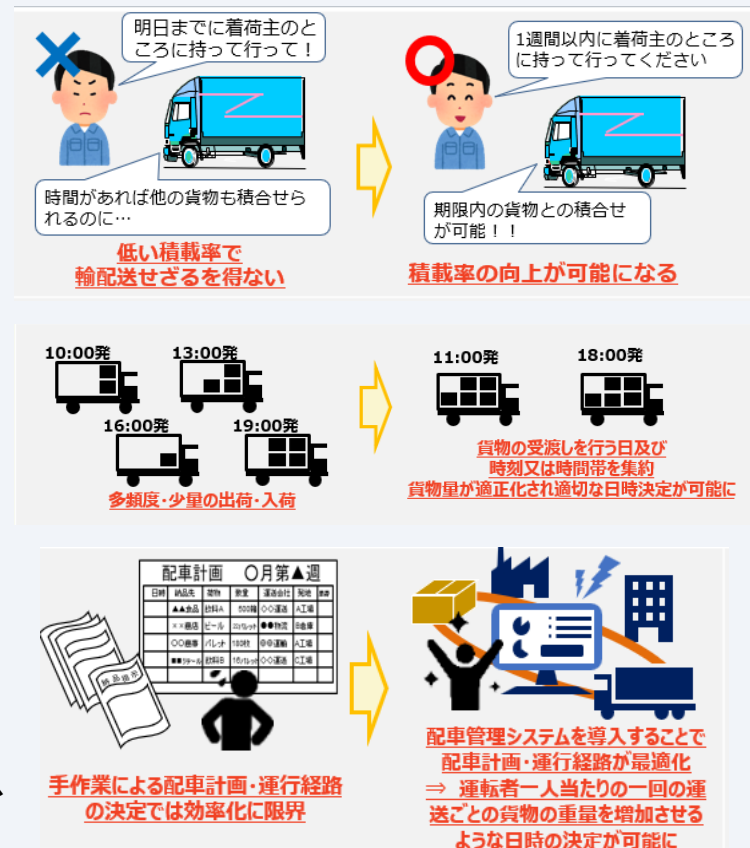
明日までに着荷主のところに持って行って！

時間があれば他の貨物も積合せられるのに…

低い積載率で
輸配送せざるを得ない

1週間以内に着荷主のところに持って行ってください

期限内の貨物との積合せが可能！！

積載率の向上が可能になる

10:00発
13:00発
16:00発
19:00発

多頻度・少量の出荷・入荷

11:00発
18:00発

貨物の受渡しを行う日及び
時刻又は時間帯を集約
貨物量が適正化され適切な日時決定が可能に

配車計画　○月第▲週

| 日時 | 納品先 | 荷物 | 数量 | 運送会社 | 発地 | 備考 |
|---|---|---|---|---|---|---|
| | ▲▲食品 | 飲料A | 500箱 | ◇◇運送 | A工場 | |
| | ××商店 | ビール | 20パレット | ●●物流 | B倉庫 | |
| | ○○商事 | パレット | 100枚 | ◎◎運輸 | A工場 | |
| | ■■ストアー | 飲料B | 10パレット | ◇◇運送 | A工場 | |

納品書

手作業による配車計画・運行経路
の決定では効率化に限界

配車管理システムを導入することで
配車計画・運行経路が最適化
⇒　運転者一人当たりの一回の運
送ごとの貨物の重量を増加させる
ような日時の決定が可能に